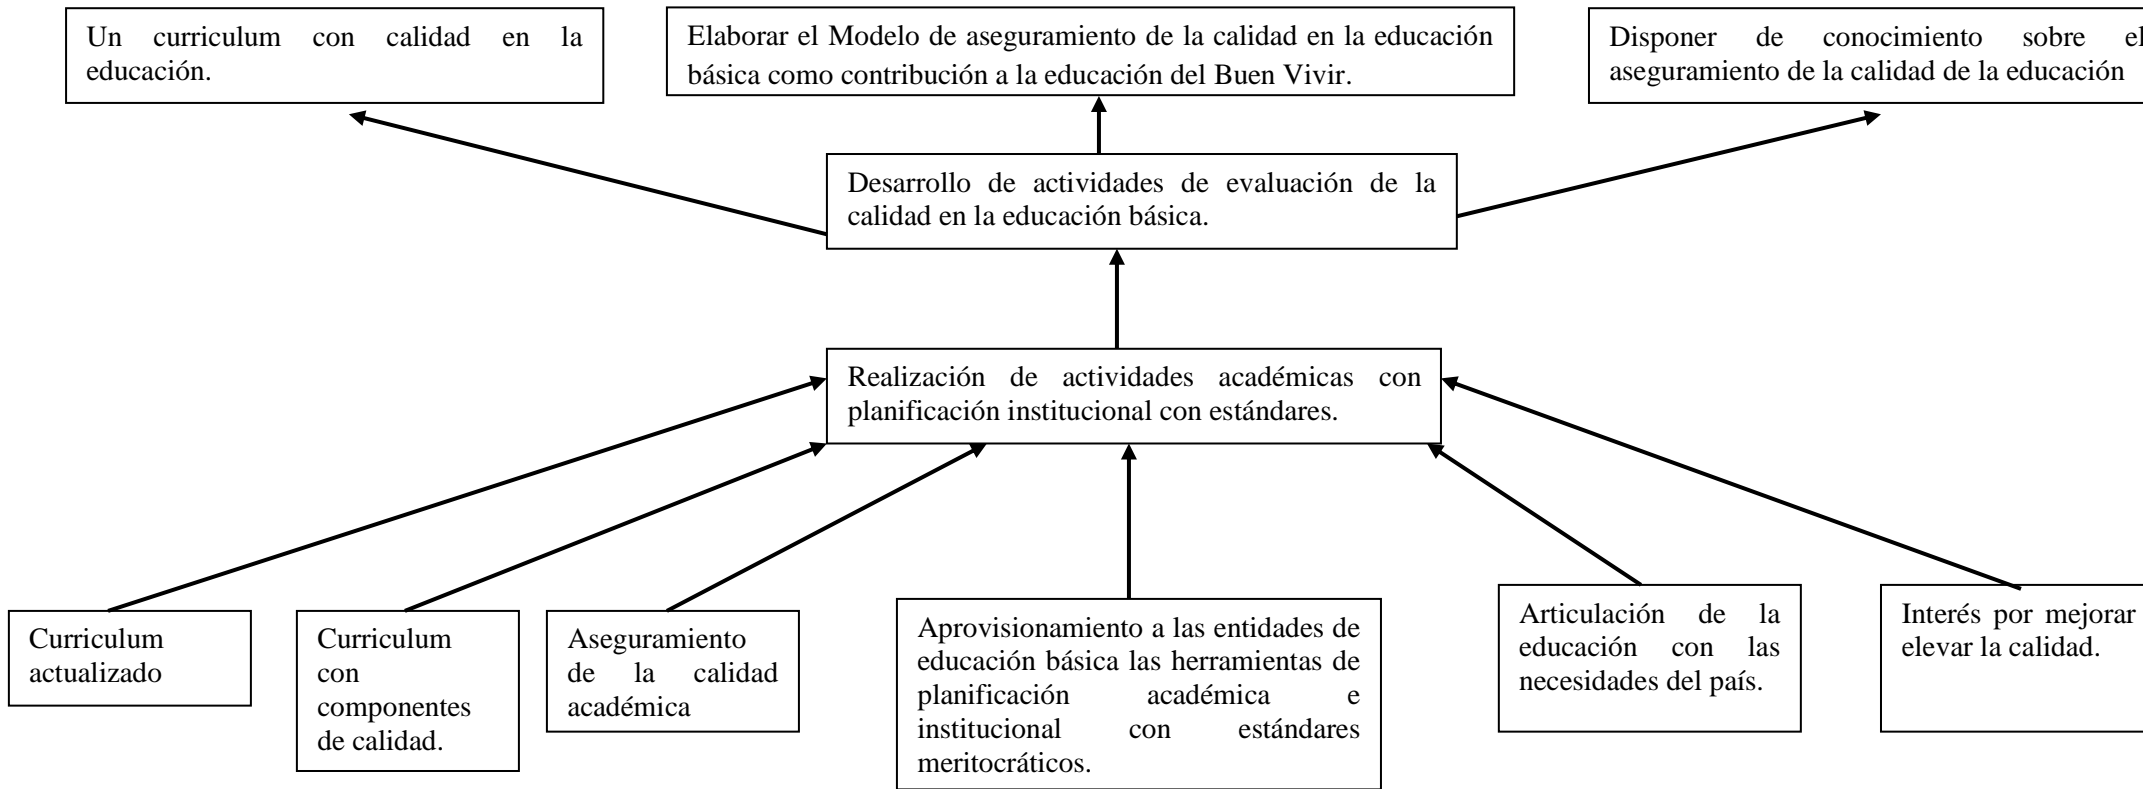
Un curriculum con calidad en la educación.

Elaborar el Modelo de aseguramiento de la calidad en la educación básica como contribución a la educación del Buen Vivir.

Disponer de conocimiento sobre el aseguramiento de la calidad de la educación

Desarrollo de actividades de evaluación de la calidad en la educación básica.

Realización de actividades académicas con planificación institucional con estándares.

Curriculum actualizado

Curriculum con componentes de calidad.

Aseguramiento de la calidad académica

Aprovisionamiento a las entidades de educación básica las herramientas de planificación académica e institucional con estándares meritocráticos.

Articulación de la educación con las necesidades del país.

Interés por mejorar elevar la calidad.